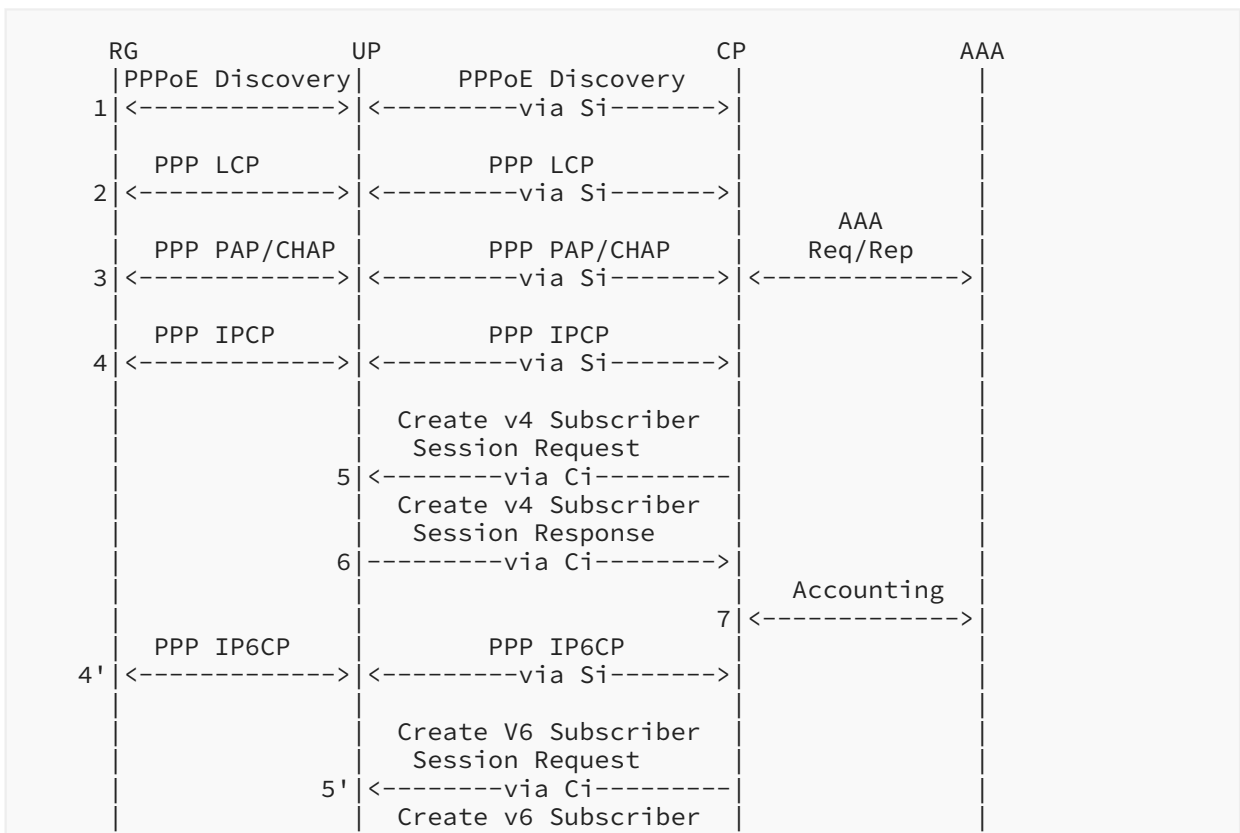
RG UP CP AAA

PPPoE Discovery
PPPoE Discovery
1 via Si

PPP LCP
PPP LCP
2 via Si

PPP PAP/CHAP
PPP PAP/CHAP
AAA Req/Rep
3 via Si

PPP IPCP
PPP IPCP
4 via Si

Create v4 Subscriber Session Request
5 via Ci

Create v4 Subscriber Session Response
6 via Ci

Accounting
7

PPP IP6CP
PPP IP6CP
4' via Si

Create V6 Subscriber Session Request
5' via Ci

Create v6 Subscriber